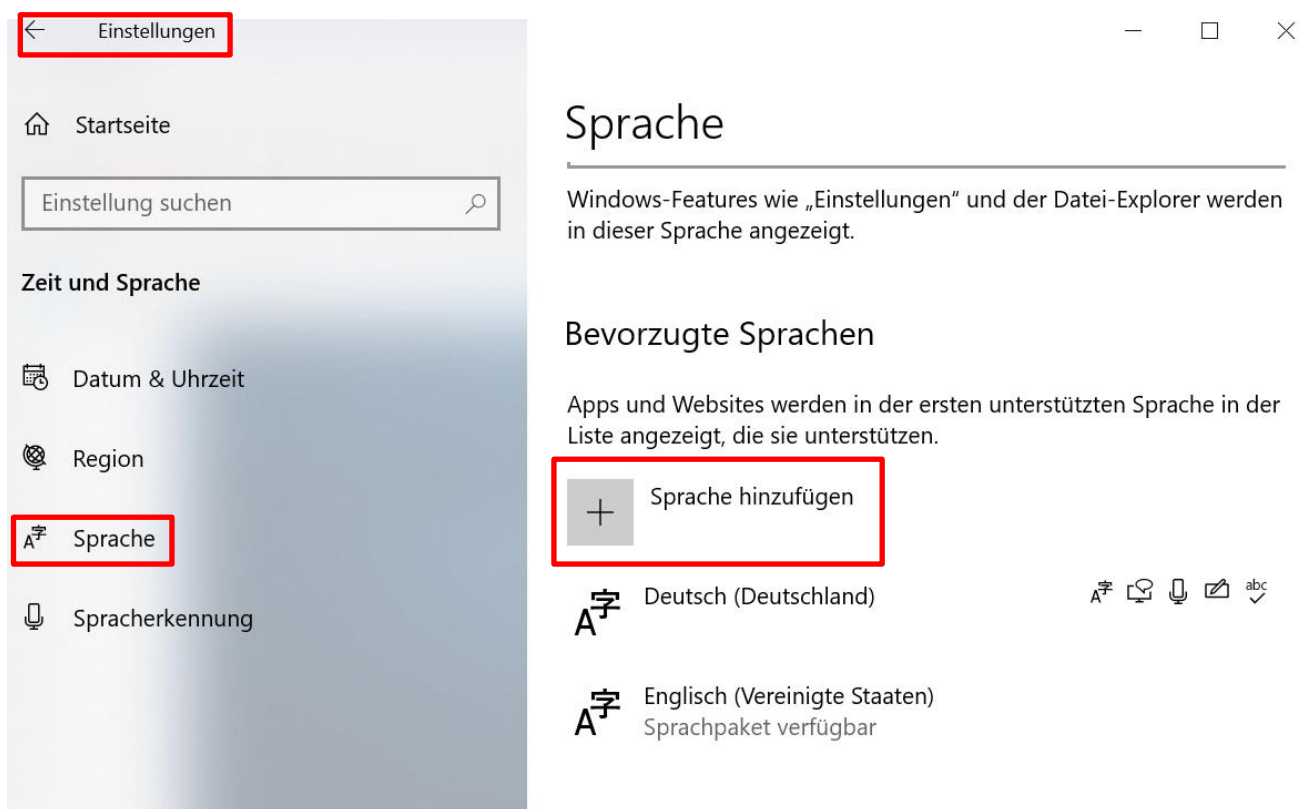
Einstellungen

Startseite

Einstellung suchen

Zeit und Sprache

Datum & Uhrzeit

Region

Sprache

Spracherkennung

Sprache

Windows-Features wie „Einstellungen“ und der Datei-Explorer werden in dieser Sprache angezeigt.

Bevorzugte Sprachen

Apps und Websites werden in der ersten unterstützten Sprache in der Liste angezeigt, die sie unterstützen.

Sprache hinzufügen

Deutsch (Deutschland)

abc

Englisch (Vereinigte Staaten)
Sprachpaket verfügbar